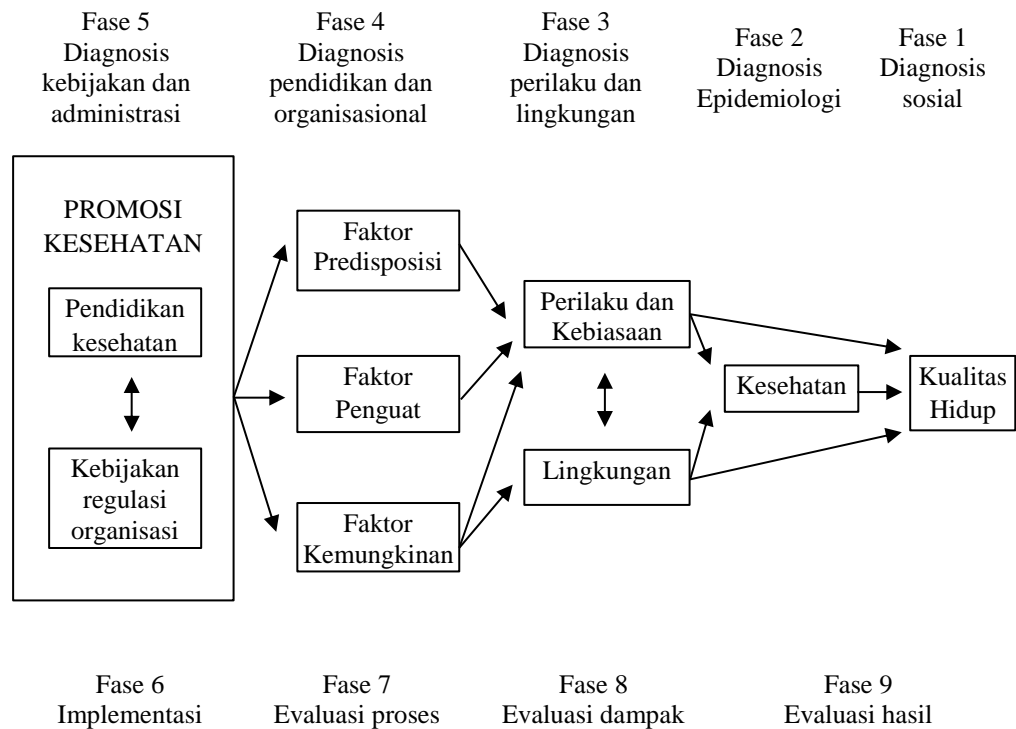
Fase 5
Diagnosis kebijakan dan administrasi

Fase 4
Diagnosis pendidikan dan organisasional

Fase 3
Diagnosis perilaku dan lingkungan

Fase 2
Diagnosis Epidemiologi

Fase 1
Diagnosis sosial

PROMOSI KESEHATAN

Pendidikan kesehatan

Kebijakan regulasi organisasi

Faktor Predisposisi

Faktor Penguat

Faktor Kemungkinan

Perilaku dan Kebiasaan

Lingkungan

Kesehatan

Kualitas Hidup

Fase 6
Implementasi

Fase 7
Evaluasi proses

Fase 8
Evaluasi dampak

Fase 9
Evaluasi hasil